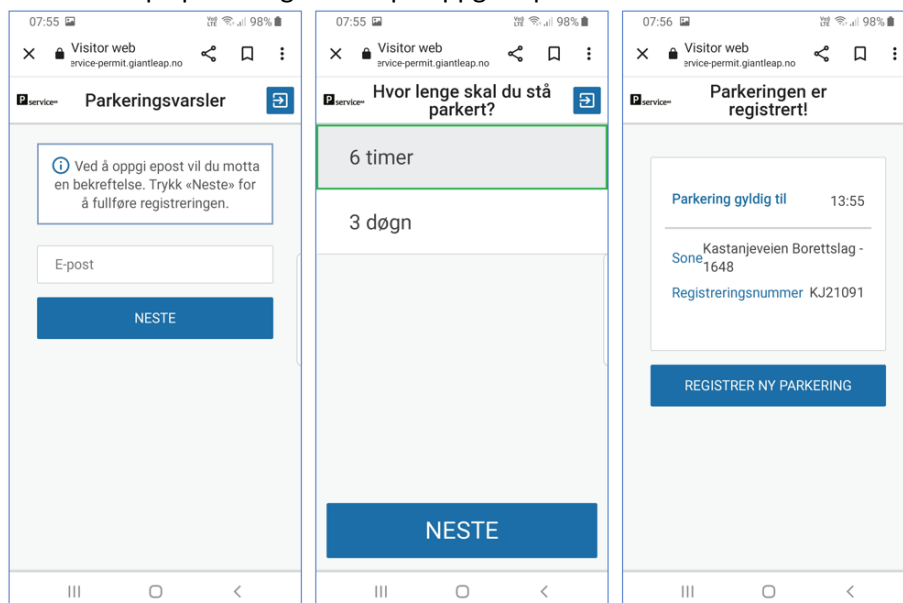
07:55 98%
Visitor web
ervice-permit.giantleap.no
P service
Parkeringsvarsler
Ved å oppgi epost vil du motta en bekreftelse. Trykk «Neste» for å fullføre registreringen.
E-post
NESTE

07:55 98%
Visitor web
ervice-permit.giantleap.no
P service
Hvor lenge skal du stå parkert?
6 timer
3 døgn
NESTE

07:56 98%
Visitor web
ervice-permit.giantleap.no
P service
Parkeringen er registrert!
Parkering gyldig til 13:55
Sone Kastanjeveien Borettslag - 1648
Registreringsnummer KJ21091
REGISTRER NY PARKERING